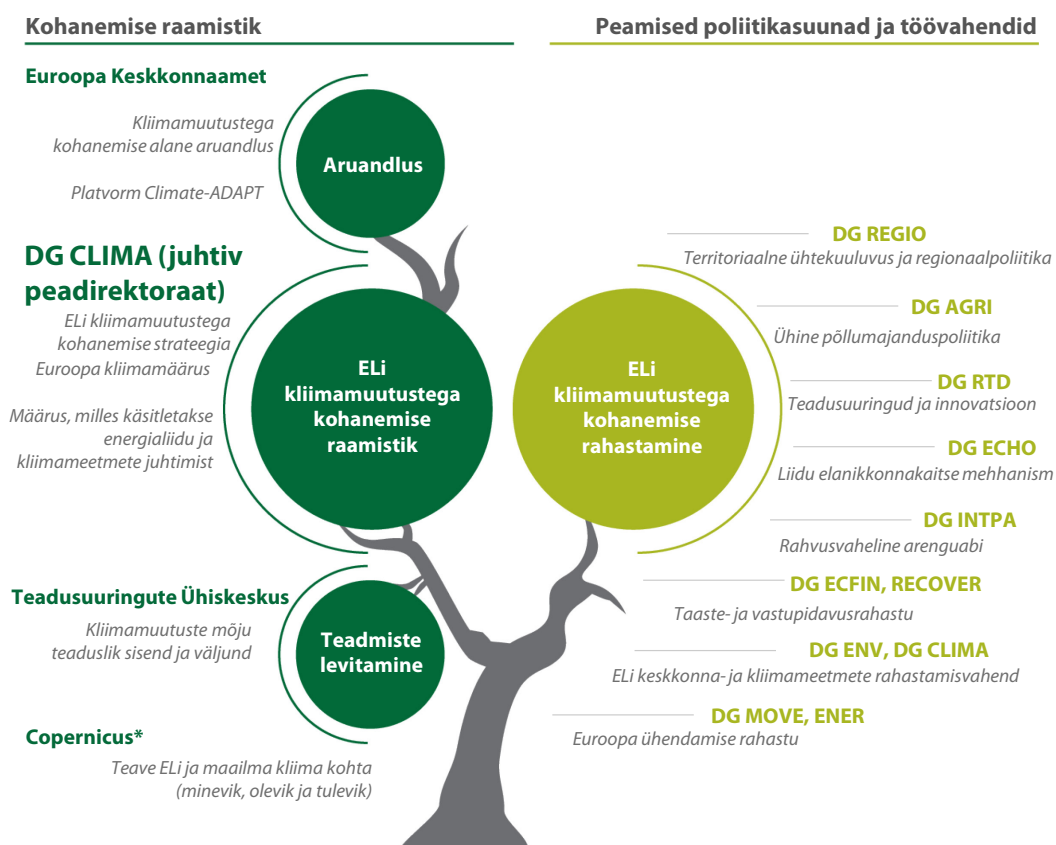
Kohanemise raamistik

Peamised poliitikasuunad ja töövahendid

Euroopa Keskkonnaamet

Kliimamuutustega kohanemise alane aruandlus

Platvorm Climate-ADAPT

Aruandlus

DG CLIMA (juhtiv peadirektoraat)

ELi kliimamuutustega kohanemise strateegia

Euroopa kliimamäärus

Määrus, milles käsitletakse energialiidu ja kliimameetmete juhtimist

ELi kliimamuutustega kohanemise raamistik

Teadusuuringute Ühiskeskus

Kliimamuutuste mõju teaduslik sisend ja väljund

Teadmiste levitamine

Copernicus*

Teave ELi ja maailma kliima kohta (minevik, olevik ja tulevik)

ELi kliimamuutustega kohanemise rahastamine

DG REGIO

Territoriaalne ühtekuuluvus ja regionaalpoliitika

DG AGRI

Ühine põllumajanduspoliitika

DG RTD

Teadusuuringud ja innovatsioon

DG ECHO

Liidu elanikkonnakaitse mehhanism

DG INTPA

Rahvusvaheline arenguabi

DG ECFIN, RECOVER

Taaste- ja vastupidavusrahastu

DG ENV, DG CLIMA

ELi keskkonna- ja kliimameetmete rahastamisvahend

DG MOVE, ENER

Euroopa ühendamise rahastu